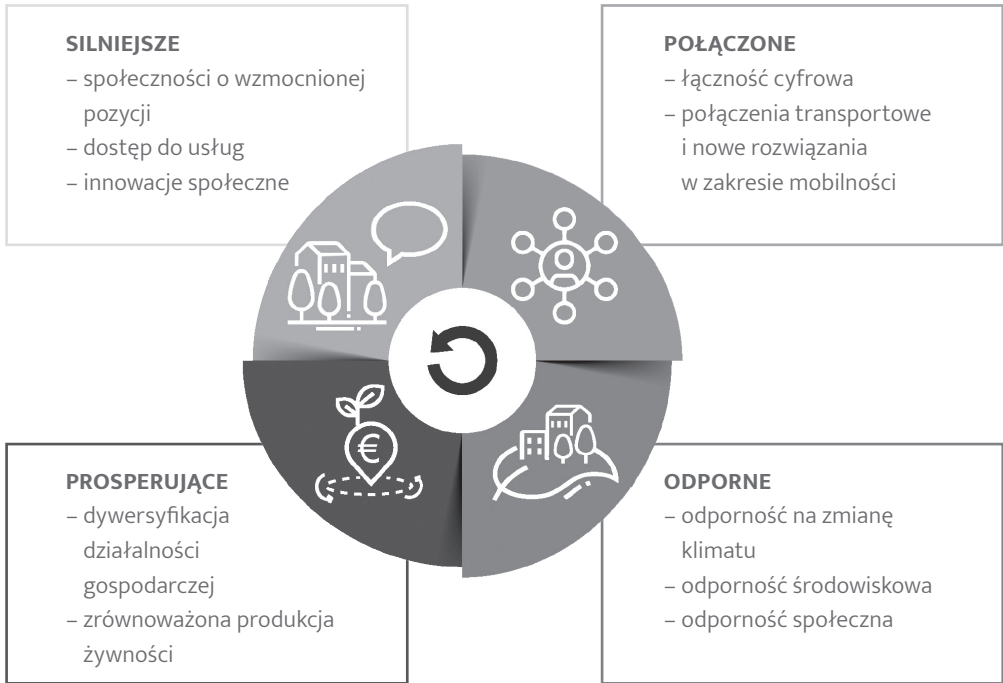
SILNIEJSZE
– społeczności o wzmocnionej pozycji
– dostęp do usług
– innowacje społeczne

POŁĄCZONE
– łączność cyfrowa
– połączenia transportowe i nowe rozwiązania w zakresie mobilności

€

PROSPERUJĄCE
– dywersyfikacja działalności gospodarczej
– zrównoważona produkcja żywności

ODPORNE
– odporność na zmianę klimatu
– odporność środowiskowa
– odporność społeczna